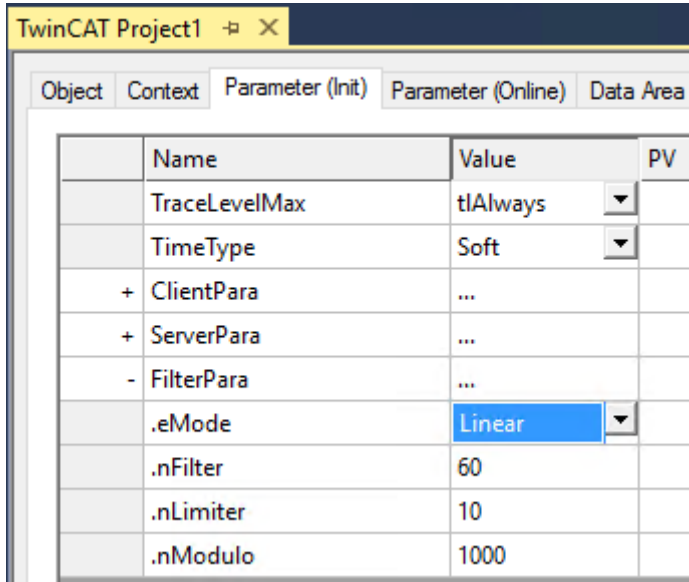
TwinCAT Project1 ⊐ ✕

Object | Context | Parameter (Init) | Parameter (Online) | Data Area

|  | Name | Value | PV |
|---|---|---|---|
|  | TraceLevelMax | tlAlways |  |
|  | TimeType | Soft |  |
| + | ClientPara | ... |  |
| + | ServerPara | ... |  |
| - | FilterPara | ... |  |
|  | .eMode | Linear |  |
|  | .nFilter | 60 |  |
|  | .nLimiter | 10 |  |
|  | .nModulo | 1000 |  |